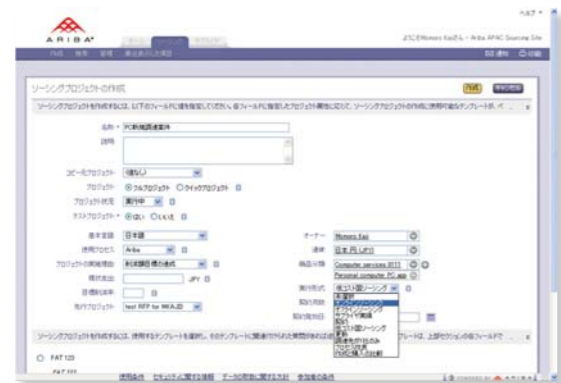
ARIBA

ようこそMomoes Kaiさん - Ariba APAC Sourcing Site

ソーシングプロジェクトの作成

作成　キャンセル

名前： PC新規調達案件

説明

コピー元プロジェクト： (なし)

プロジェクト： ◉フルプロジェクト ○クイックプロジェクト

プロジェクト状況： 実行中

テストプロジェクト： ◉はい ○いいえ

基本言語： 日本語

使用プロセス： Ariba

プロジェクトの実施理由： 新規購買 標的価格

標的支出： JPY

目標削減率： %

先行プロジェクト： test RFP for WAJD

オーナー： Momoes Kaji

地域： 日本 円 (JP)

購入品目： Computer services 2011

Personal computer PC app

実行形式：

開始日付：

契約期間

O FAT 123

FAT 122

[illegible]